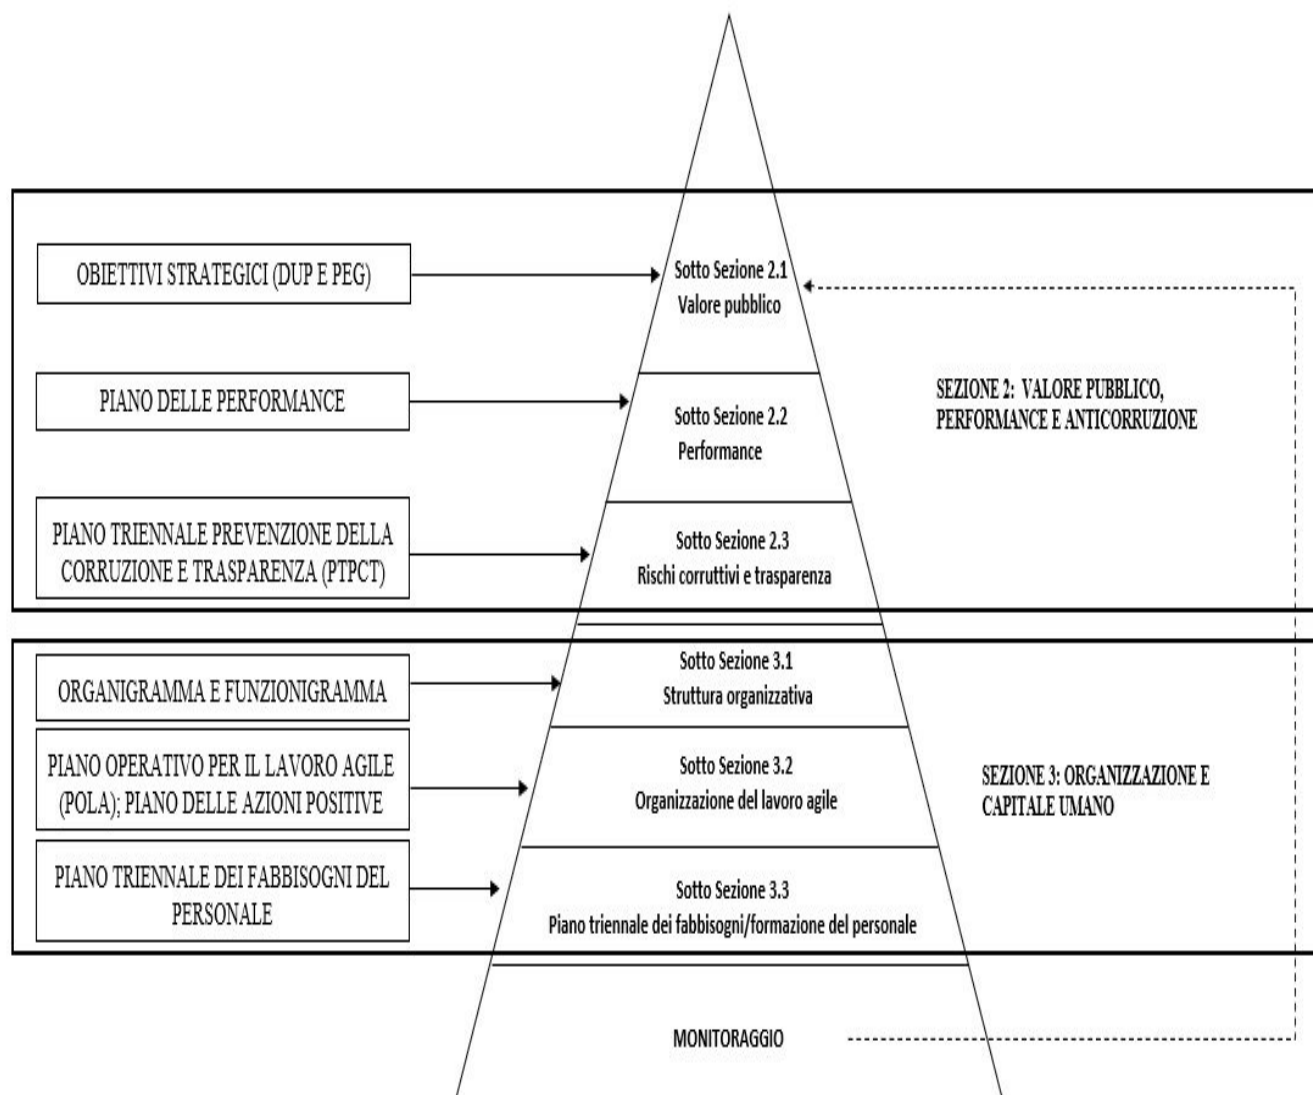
OBIETTIVI STRATEGICI (DUP E PEG)

Sotto Sezione 2.1
Valore pubblico

PIANO DELLE PERFORMANCE

Sotto Sezione 2.2
Performance

SEZIONE 2: VALORE PUBBLICO, PERFORMANCE E ANTICORRUZIONE

PIANO TRIENNALE PREVENZIONE DELLA CORRUZIONE E TRASPARENZA (PTPCT)

Sotto Sezione 2.3
Rischi corruttivi e trasparenza

ORGANIGRAMMA E FUNZIONIGRAMMA

Sotto Sezione 3.1
Struttura organizzativa

PIANO OPERATIVO PER IL LAVORO AGILE (POLA); PIANO DELLE AZIONI POSITIVE

Sotto Sezione 3.2
Organizzazione del lavoro agile

SEZIONE 3: ORGANIZZAZIONE E CAPITALE UMANO

PIANO TRIENNALE DEI FABBISOGNI DEL PERSONALE

Sotto Sezione 3.3
Piano triennale dei fabbisogni/formazione del personale

MONITORAGGIO